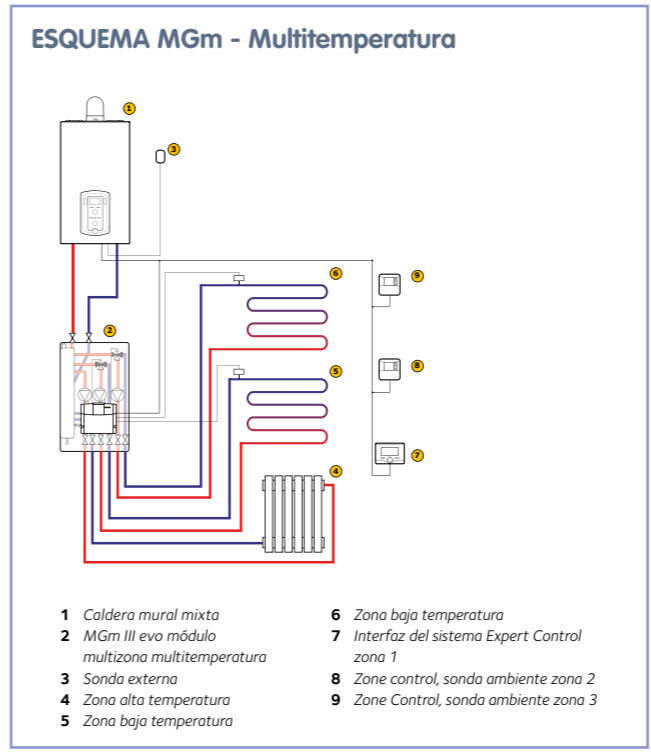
ESQUEMA MGm - Multitemperatura

1

3

2

6

5

4

9

8

7

1 Caldera mural mixta
2 MGm III evo módulo multizona multitemperatura
3 Sonda externa
4 Zona alta temperatura
5 Zona baja temperatura

6 Zona baja temperatura
7 Interfaz del sistema Expert Control zona 1
8 Zone control, sonda ambiente zona 2
9 Zone Control, sonda ambiente zona 3